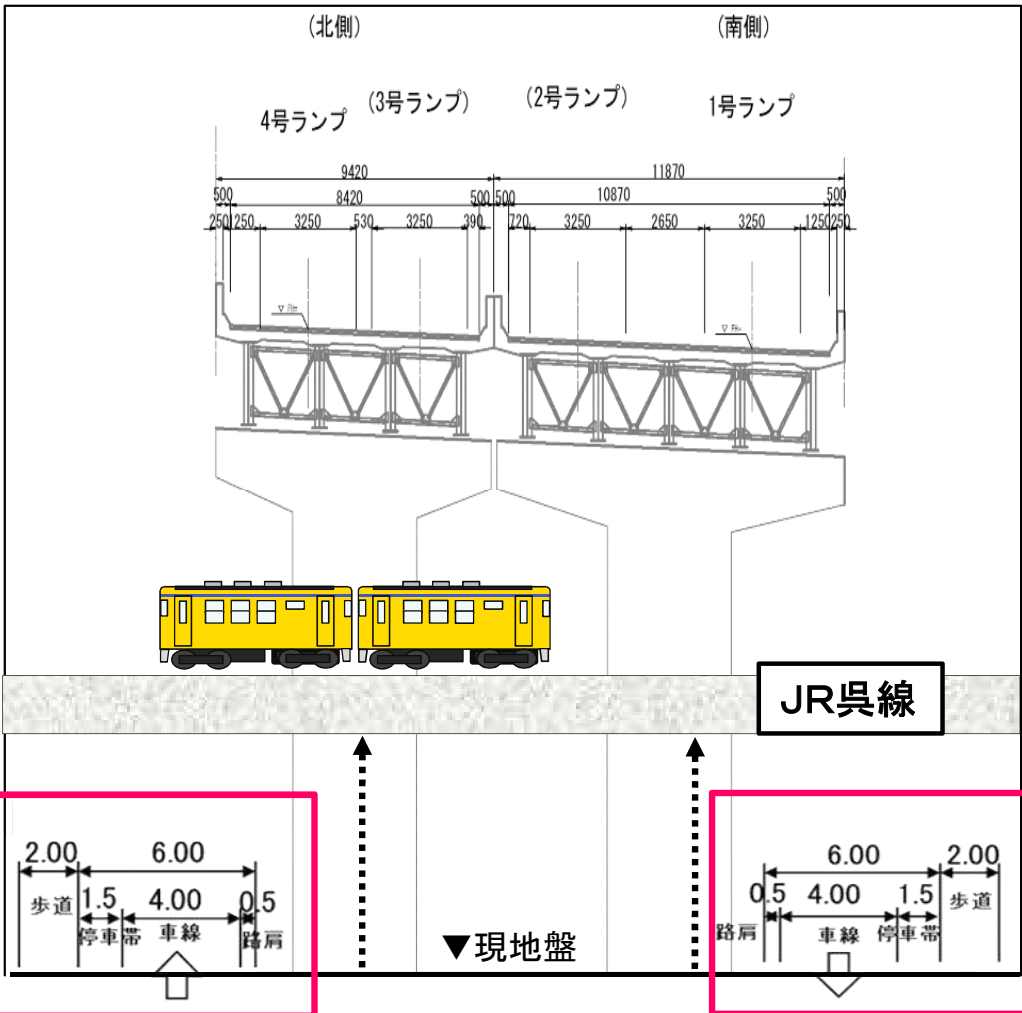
(北側)

(南側)

4号ランプ

(3号ランプ)

(2号ランプ)

1号ランプ

9420

11870

500

8420

500

500

10870

500

250

1250

3250

530

3250

390

720

3250

2650

3250

1250

250

JR呉線

2.00

6.00

歩道

1.5

4.00

0.5

停車帯

車線

路肩

▼現地盤

6.00

2.00

0.5

4.00

1.5

歩道

路肩

車線

停車帯